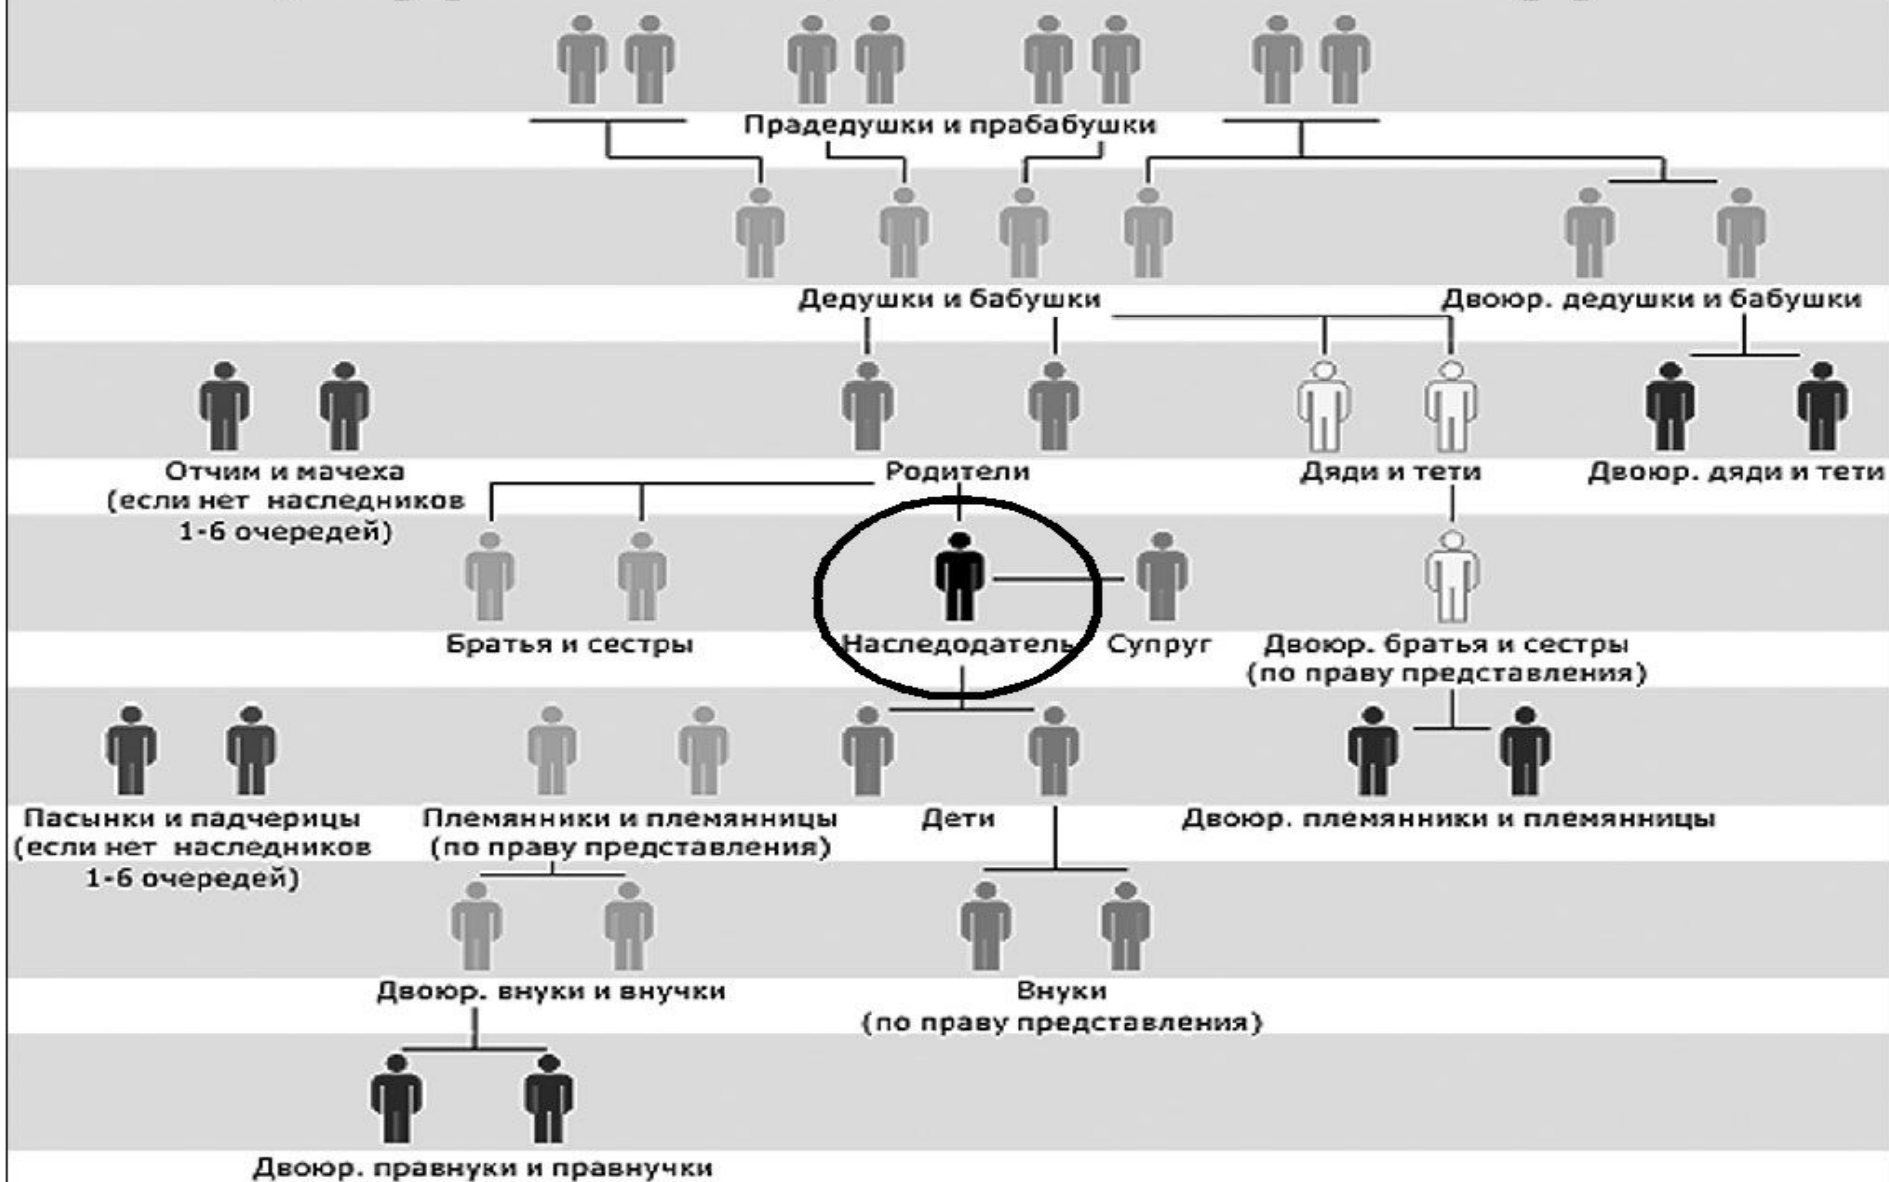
Прадедушки и прабабушки

Дедушки и бабушки

Двоюр. дедушки и бабушки

Отчим и мачеха (если нет наследников 1-6 очередей)

Родители

Дяди и тети

Двоюр. дяди и тети

Братья и сестры

Наследодатель

Супруг

Двоюр. братья и сестры (по праву представления)

Пасынки и падчерицы (если нет наследников 1-6 очередей)

Племянники и племянницы (по праву представления)

Дети

Двоюр. племянники и племянницы

Двоюр. внуки и внучки

Внуки (по праву представления)

Двоюр. правнуки и правнучки